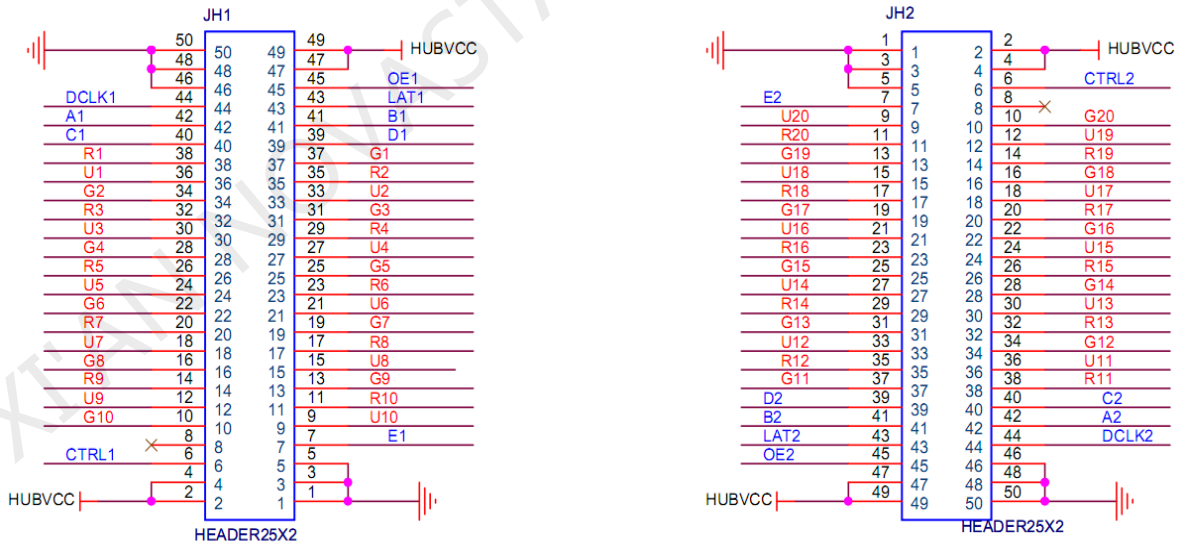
JH1

50 | 50 | 49 | 49 HUBVCC
48 | 48 | 47 | 47
46 | 46 | 45 | 45 OE1
DCLK1 44 | 44 | 43 | 43 LAT1
A1 42 | 42 | 41 | 41 B1
C1 40 | 40 | 39 | 39 D1
R1 38 | 38 | 37 | 37 G1
U1 36 | 36 | 35 | 35 R2
G2 34 | 34 | 33 | 33 U2
R3 32 | 32 | 31 | 31 G3
U3 30 | 30 | 29 | 29 R4
G4 28 | 28 | 27 | 27 U4
R5 26 | 26 | 25 | 25 G5
U5 24 | 24 | 23 | 23 R6
G6 22 | 22 | 21 | 21 U6
R7 20 | 20 | 19 | 19 G7
U7 18 | 18 | 17 | 17 R8
G8 16 | 16 | 15 | 15 U8
R9 14 | 14 | 13 | 13 G9
U9 12 | 12 | 11 | 11 R10
G10 10 | 10 | 9 | 9 U10
8 | 8 | 7 | 7 E1
CTRL1 6 | 6 | 5 | 5
4 | 4 | 3 | 3
HUBVCC 2 | 2 | 1 | 1

HEADER25X2

JH2

1 | 1 | 2 | 2 HUBVCC
3 | 3 | 4 | 4
5 | 5 | 6 | 6 CTRL2
E2 7 | 7 | 8 | 8
U20 9 | 9 | 10 | 10 G20
R20 11 | 11 | 12 | 12 U19
G19 13 | 13 | 14 | 14 R19
U18 15 | 15 | 16 | 16 G18
R18 17 | 17 | 18 | 18 U17
G17 19 | 19 | 20 | 20 R17
U16 21 | 21 | 22 | 22 G16
R16 23 | 23 | 24 | 24 U15
G15 25 | 25 | 26 | 26 R15
U14 27 | 27 | 28 | 28 G14
R14 29 | 29 | 30 | 30 U13
G13 31 | 31 | 32 | 32 R13
U12 33 | 33 | 34 | 34 G12
R12 35 | 35 | 36 | 36 U11
G11 37 | 37 | 38 | 38 R11
D2 39 | 39 | 40 | 40 C2
B2 41 | 41 | 42 | 42 A2
LAT2 43 | 43 | 44 | 44 DCLK2
OE2 45 | 45 | 46 | 46
47 | 47 | 48 | 48
HUBVCC 49 | 49 | 50 | 50

HEADER25X2

XIANNOVASTAR